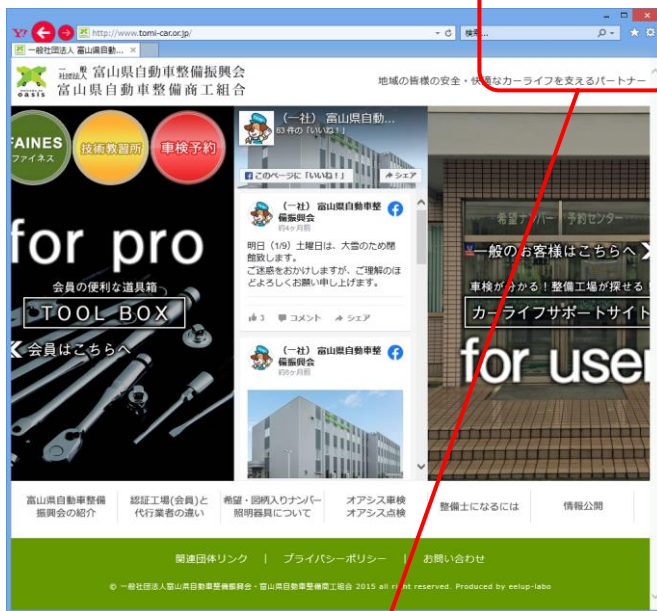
http://www.tomi-car.or.jp/

検索...

一般社団法人 富山県自動車...

一般社団法人 富山県自動車整備振興会
富山県自動車整備商工組合

oasis

地域の皆様の安全・快適なカーライフを支えるパートナー

FAINES ファイネス

技術教習所

車検予約

for pro

会員の便利な道具箱

TOOL BOX

会員はこちらへ

（一社）富山県自動...
63件の「いいね！」

このページに「いいね！」

シェア

（一社）富山県自動車整備振興会
約4ヶ月前

明日（1/9）土曜日は、大雪のため閉館致します。
ご迷惑をおかけしますが、ご理解のほどよろしくお願い申し上げます。

3 コメント シェア

（一社）富山県自動車整備振興会
約8ヶ月前

希望ナンバー予約センター

一般のお客様はこちらへ

車検が分かる！整備工場が探せる！

カーライフサポートサイト

for user

富山県自動車整備振興会の紹介

認証工場（会員）と代行業者の違い

希望・図柄入りナンバー照明器具について

オアシス車検 オアシス点検

整備士になるには

情報公開

関連団体リンク ｜ プライバシーポリシー ｜ お問い合わせ

© 一般社団法人富山県自動車整備振興会・富山県自動車整備商工組合 2015 all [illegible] reserved. Produced by eelup-labo